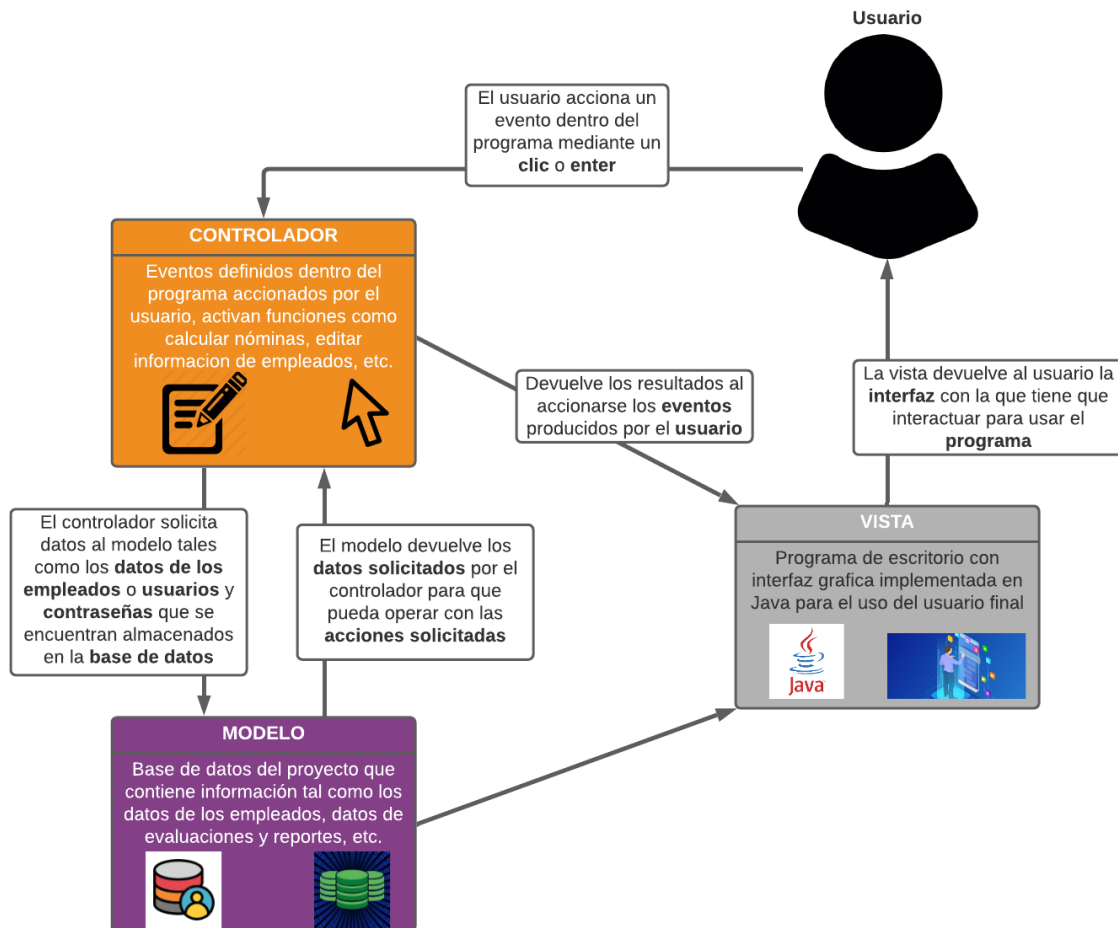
Usuario

El usuario acciona un evento dentro del programa mediante un **clic** o **enter**

CONTROLADOR

Eventos definidos dentro del programa accionados por el usuario, activan funciones como calcular nóminas, editar informacion de empleados, etc.

Devuelve los resultados al accionarse los **eventos** producidos por el **usuario**

La vista devuelve al usuario la **interfaz** con la que tiene que interactuar para usar el **programa**

El controlador solicita datos al modelo tales como los **datos de los empleados** o **usuarios** y **contraseñas** que se encuentran almacenados en la **base de datos**

El modelo devuelve los **datos solicitados** por el controlador para que pueda operar con las **acciones solicitadas**

VISTA

Programa de escritorio con interfaz grafica implementada en Java para el uso del usuario final

Java

MODELO

Base de datos del proyecto que contiene información tal como los datos de los empleados, datos de evaluaciones y reportes, etc.